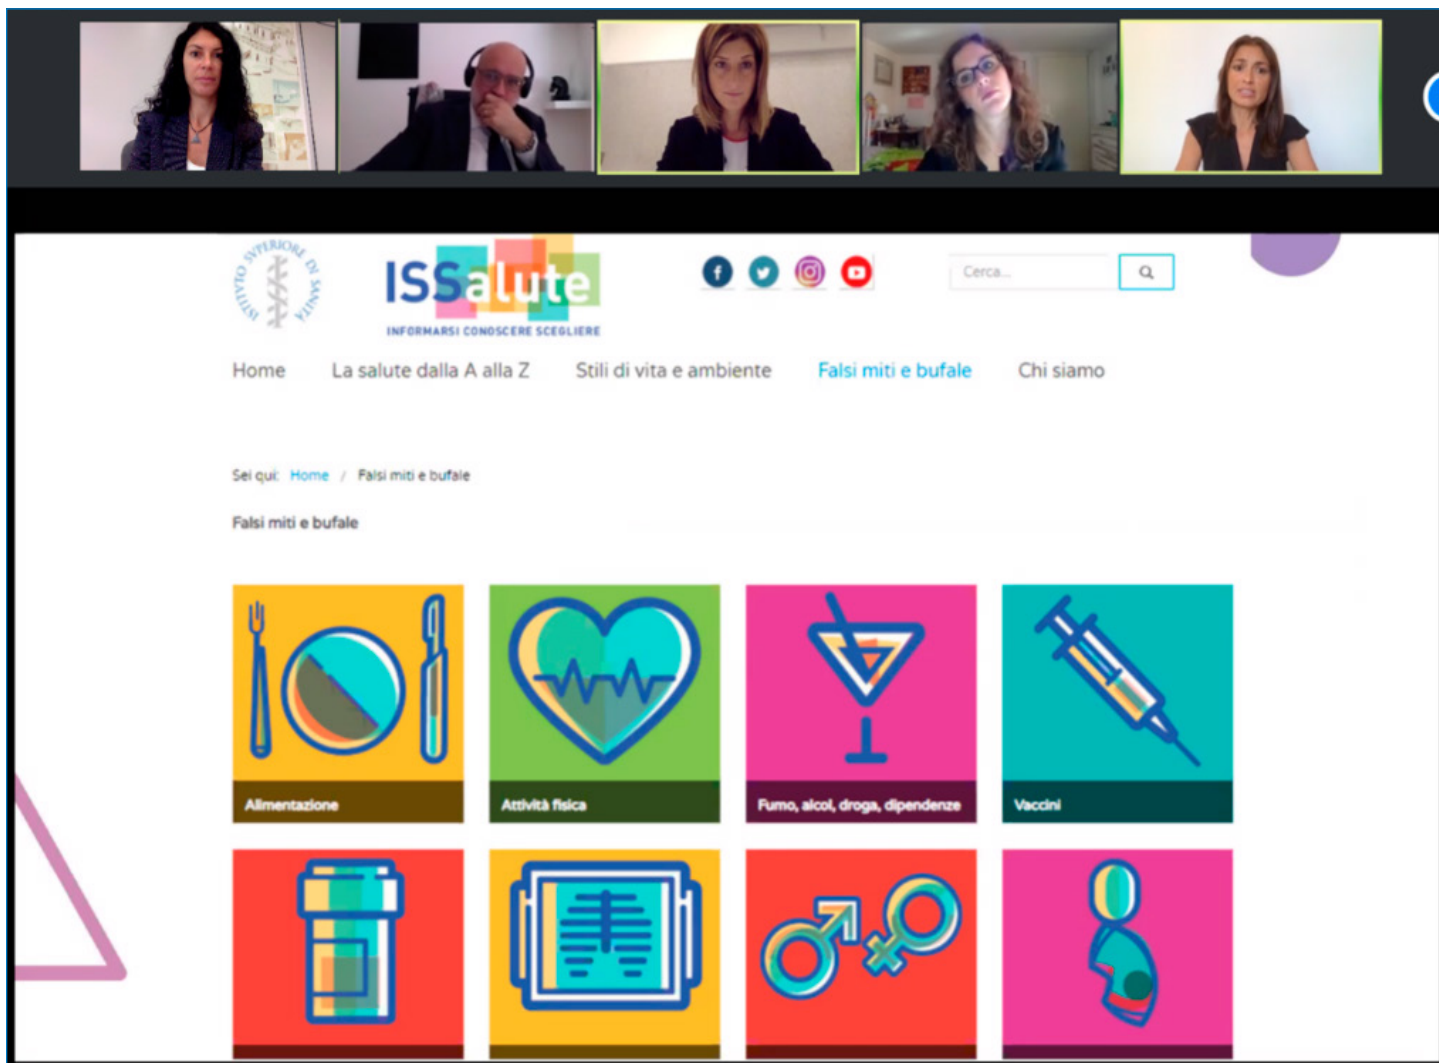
ISTITUTO SUPERIORE DI SANITÀ

ISSalute
INFORMARSI CONOSCERE SCEGLIERE

Cerca...

Home La salute dalla A alla Z Stili di vita e ambiente Falsi miti e bufale Chi siamo

Sei qui: Home / Falsi miti e bufale

Falsi miti e bufale

Alimentazione

Attività fisica

Fumo, alcol, droga, dipendenze

Vaccini